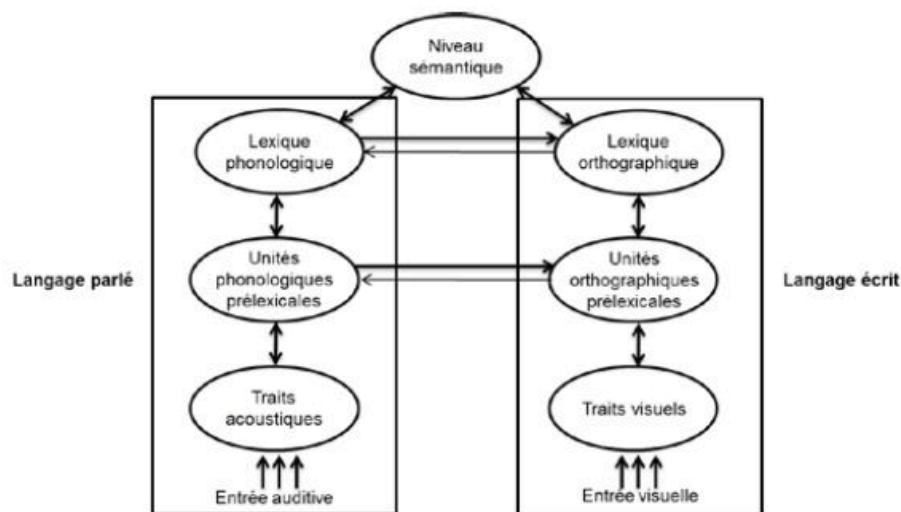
Niveau sémantique

Lexique phonologique

Lexique orthographique

Langage parlé

Unités phonologiques prélexicales

Unités orthographiques prélexicales

Langage écrit

Traits acoustiques

Traits visuels

Entrée auditive

Entrée visuelle